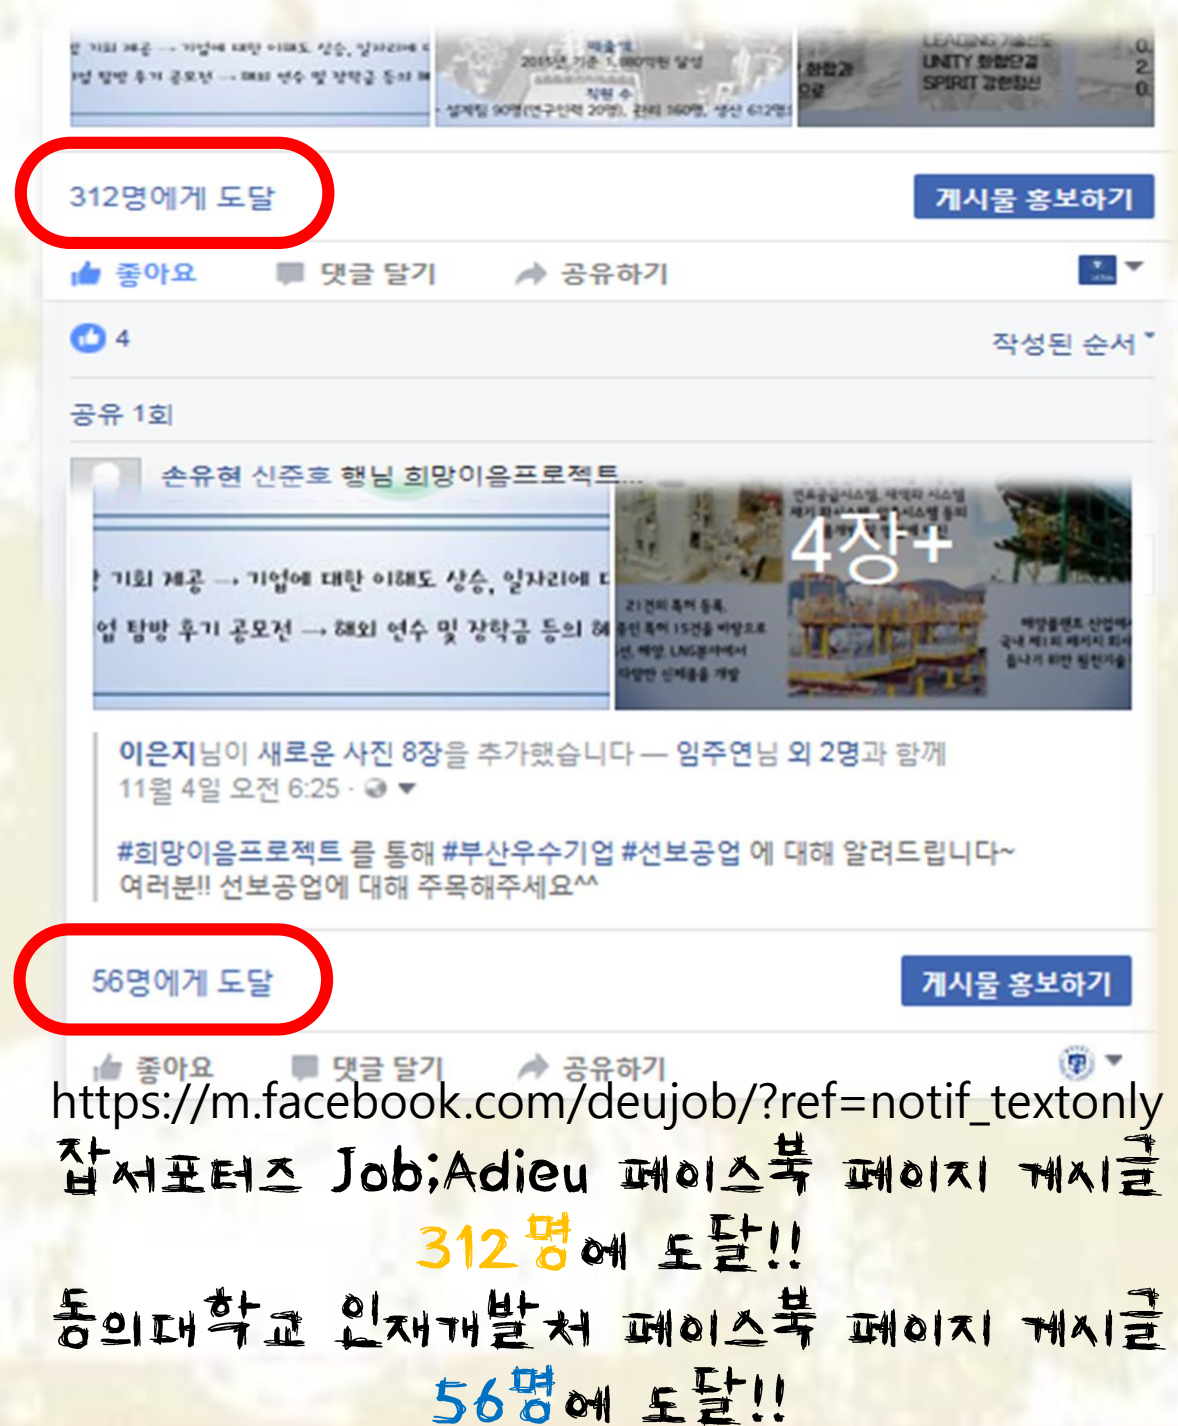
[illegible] 기회 제공 → 기업에 대한 이해도 상승, 일자리에 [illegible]
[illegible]업 탐방 후기 공모전 → 해외 연수 및 장학금 등의 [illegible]
매출액 2015년 기준 1,080억원 달성
직원 수
설계팀 90명(연구인력 20명), 관리 160명, 생산 612명
LEADING 기술선도
UNITY 화합단결
SPIRIT 경험정신

312명에게 도달
게시물 홍보하기
좋아요 댓글 달기 공유하기
4
작성된 순서
공유 1회
손유현 신준호 행님 희망이음프로젝트...
기회 제공 → 기업에 대한 이해도 상승, 일자리에 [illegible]
업 탐방 후기 공모전 → 해외 연수 및 장학금 등의 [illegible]
4장+
이은지님이 새로운 사진 8장을 추가했습니다 — 임주연님 외 2명과 함께
11월 4일 오전 6:25
#희망이음프로젝트 를 통해 #부산우수기업 #선보공업 에 대해 알려드립니다~
여러분!! 선보공업에 대해 주목해주세요^^
56명에게 도달
게시물 홍보하기
좋아요 댓글 달기 공유하기
https://m.facebook.com/deujob/?ref=notif_textonly
잡서포터즈 Job;Adieu 페이스북 페이지 게시글
312명에 도달!!
동의대학교 인재개발처 페이스북 페이지 게시글
56명에 도달!!